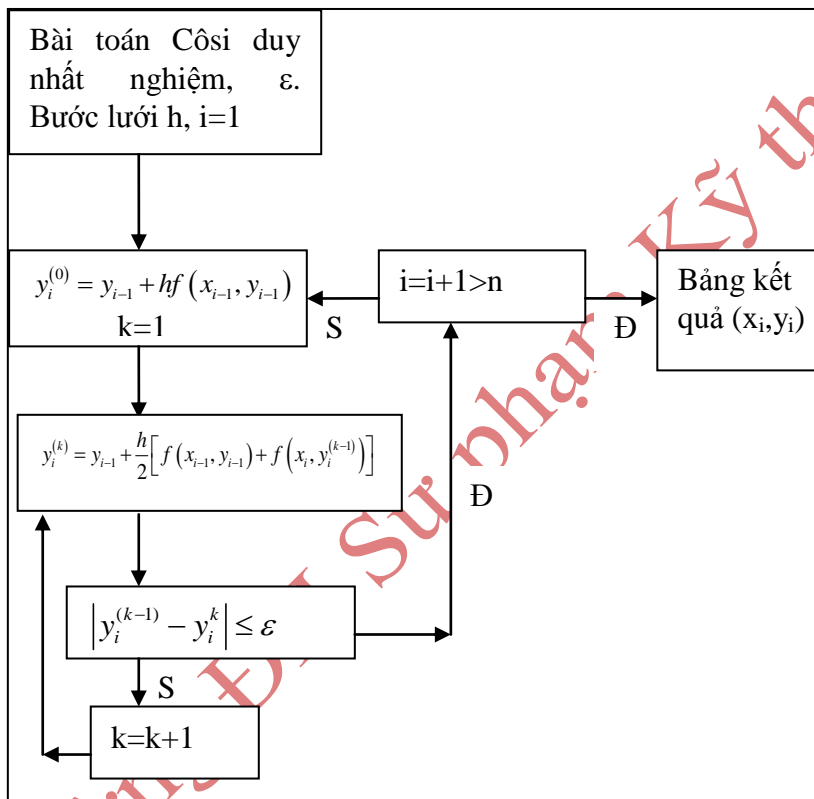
Bài toán Côsi duy nhất nghiệm, ε. Bước lưới h, i=1

$y_i^{(0)} = y_{i-1} + hf(x_{i-1}, y_{i-1})$
k=1

S

i=i+1>n

Đ

Bảng kết quả ($x_i$,$y_i$)

$y_i^{(k)} = y_{i-1} + \frac{h}{2}\left[f(x_{i-1}, y_{i-1}) + f(x_i, y_i^{(k-1)})\right]$

Đ

$\left|y_i^{(k-1)} - y_i^k\right| \le \varepsilon$

S

k=k+1

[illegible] ĐH Sư phạm Kỹ th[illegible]